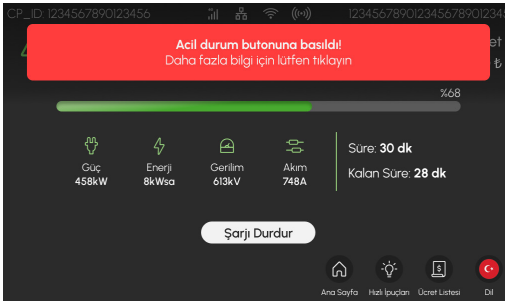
CP_ID: 1234567890123456

12345678901234567890123

Acil durum butonuna basıldı!
Daha fazla bilgi için lütfen tıklayın

et

₺

%68

Güç
458kW

Enerji
8kWsa

Gerilim
613kV

Akım
748A

Süre: **30 dk**

Kalan Süre: **28 dk**

Şarjı Durdur

Ana Sayfa

Hızlı İpuçları

Ücret Listesi

Dil